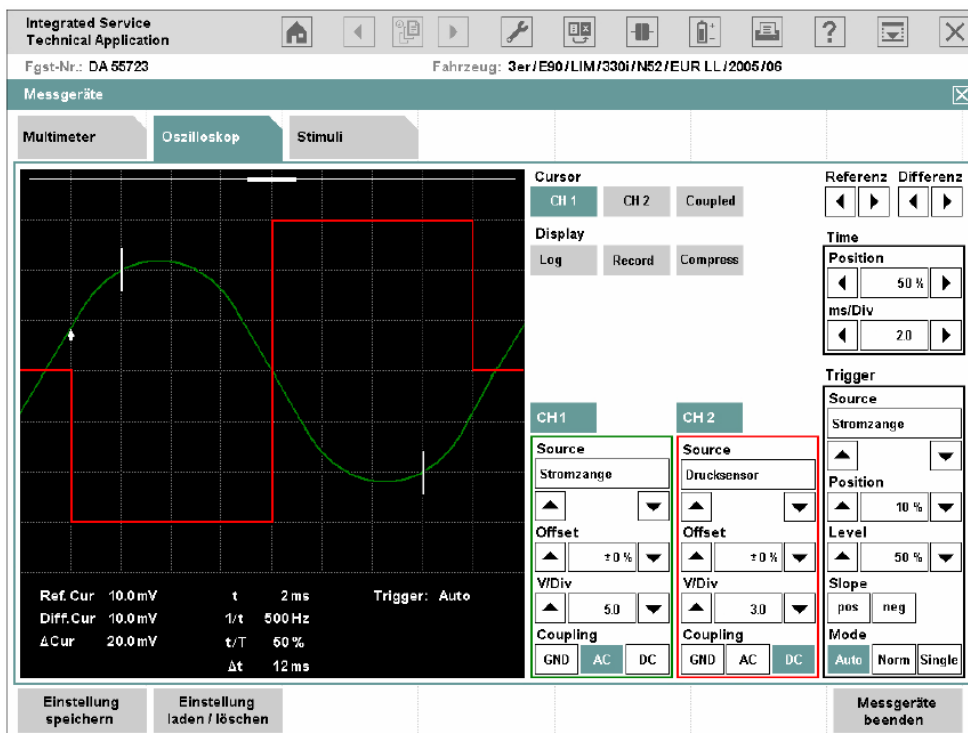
Integrated Service
Technical Application

Fgst-Nr.: DA 55723

Fahrzeug: 3er/E90/LIM/330i/N52/EUR LL/2005/06

Messgeräte

Multimeter

Oszilloskop

Stimuli

Cursor

CH 1

CH 2

Coupled

Display

Log

Record

Compress

Referenz

Differenz

Time

Position

50 %

ms/Div

2.0

Trigger

Source

Stromzange

Position

10 %

Level

50 %

Slope

pos

neg

Mode

Auto

Norm

Single

CH 1

Source

Stromzange

Offset

± 0 %

V/Div

5.0

Coupling

GND

AC

DC

CH 2

Source

Drucksensor

Offset

± 0 %

V/Div

3.0

Coupling

GND

AC

DC

| Ref. Cur | 10.0 mV | t | 2 ms | Trigger: Auto |
|---|---|---|---|---|
| Diff. Cur | 10.0 mV | 1/t | 500 Hz | |
| ΔCur | 20.0 mV | t/T | 50 % | |
| | | Δt | 12 ms | |

Einstellung speichern

Einstellung laden / löschen

Messgeräte beenden